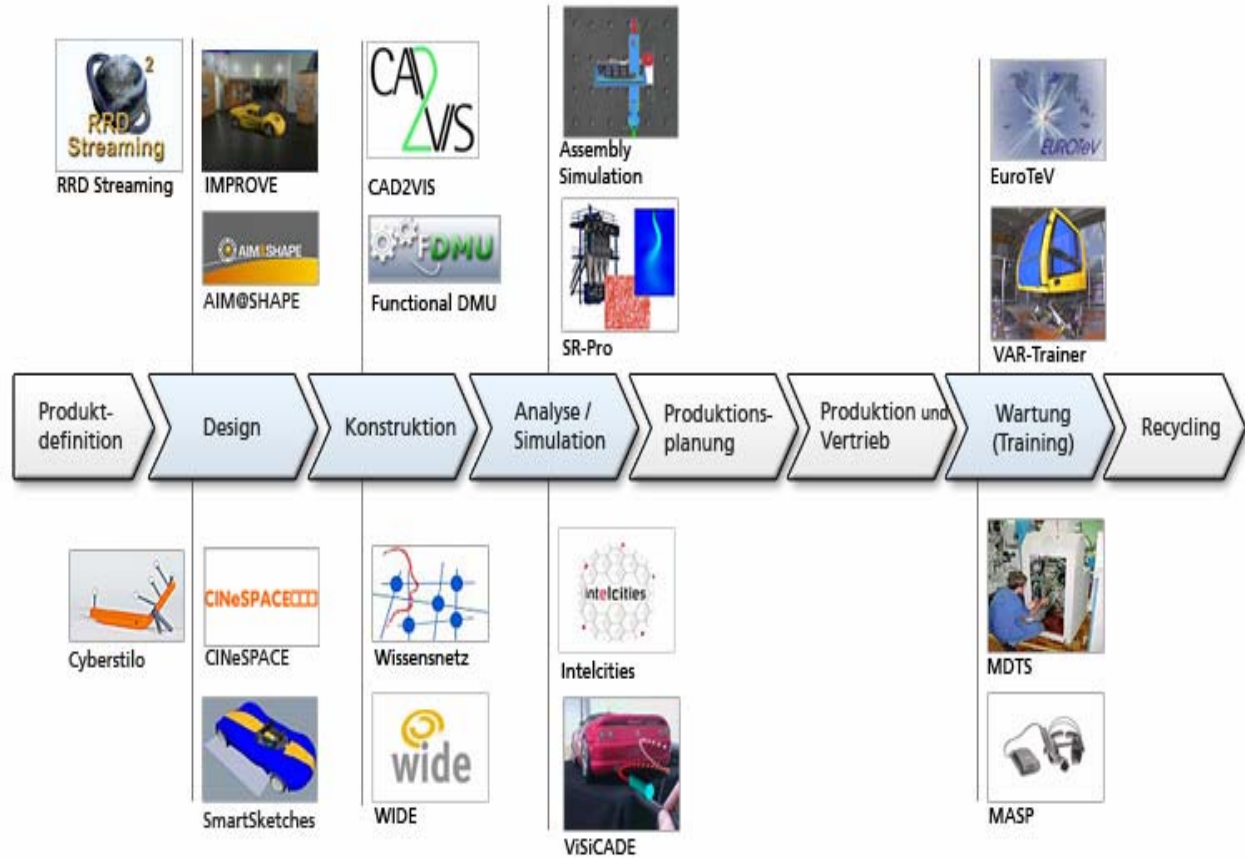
RRD Streaming
2
RRD Streaming

IMPROVE

AIM@SHAPE
AIM@SHAPE

CAD2VIS
CAD2VIS

FDMU
Functional DMU

Assembly Simulation

SR-Pro

EUROTeV
EuroTeV

VAR-Trainer

Produkt-definition

Design

Konstruktion

Analyse / Simulation

Produktions-planung

Produktion und Vertrieb

Wartung (Training)

Recycling

Cyberstilo

CINeSPACE
CINeSPACE

SmartSketches

Wissensnetz

wide
WIDE

intelcities
Intelcities

ViSiCADE

MDTS

MASP